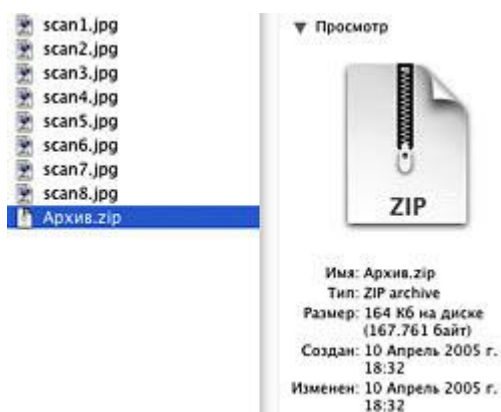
scan1.jpg
scan2.jpg
scan3.jpg
scan4.jpg
scan5.jpg
scan6.jpg
scan7.jpg
scan8.jpg
Архив.zip

▼ Просмотр

ZIP

Имя: Архив.zip
Тип: ZIP archive
Размер: 164 Кб на диске (167.761 байт)
Создан: 10 Апрель 2005 г. 18:32
Изменен: 10 Апрель 2005 г. 18:32